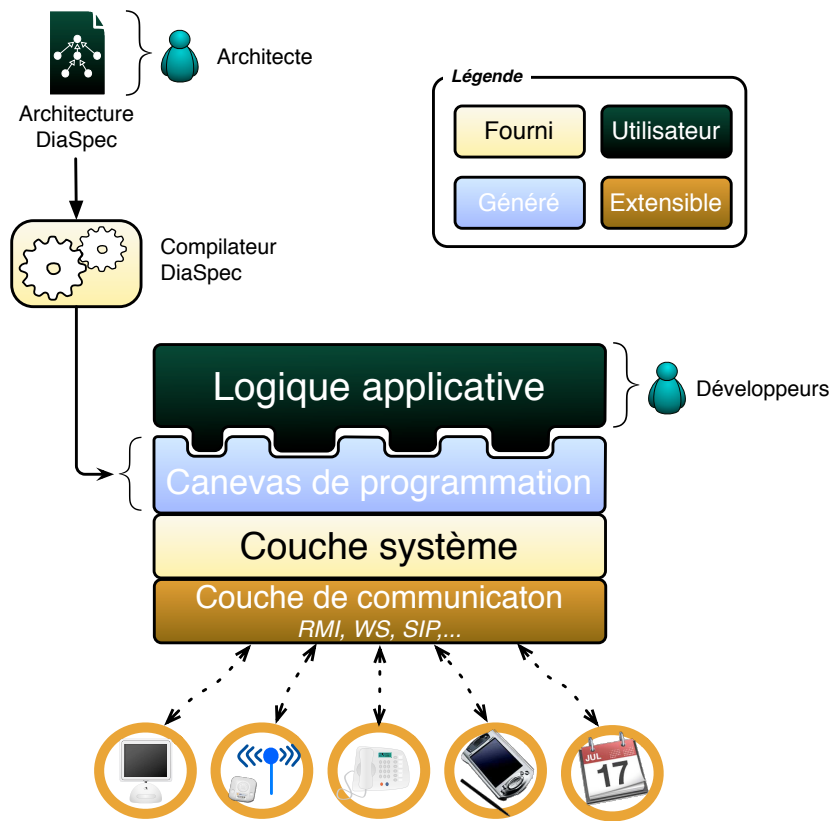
Architecture DiaSpec

Architecte

Légende

Fourni

Utilisateur

Généré

Extensible

Compilateur DiaSpec

Logique applicative

Développeurs

Canevas de programmation

Couche système

Couche de communicaton
RMI, WS, SIP,...

JUL
17